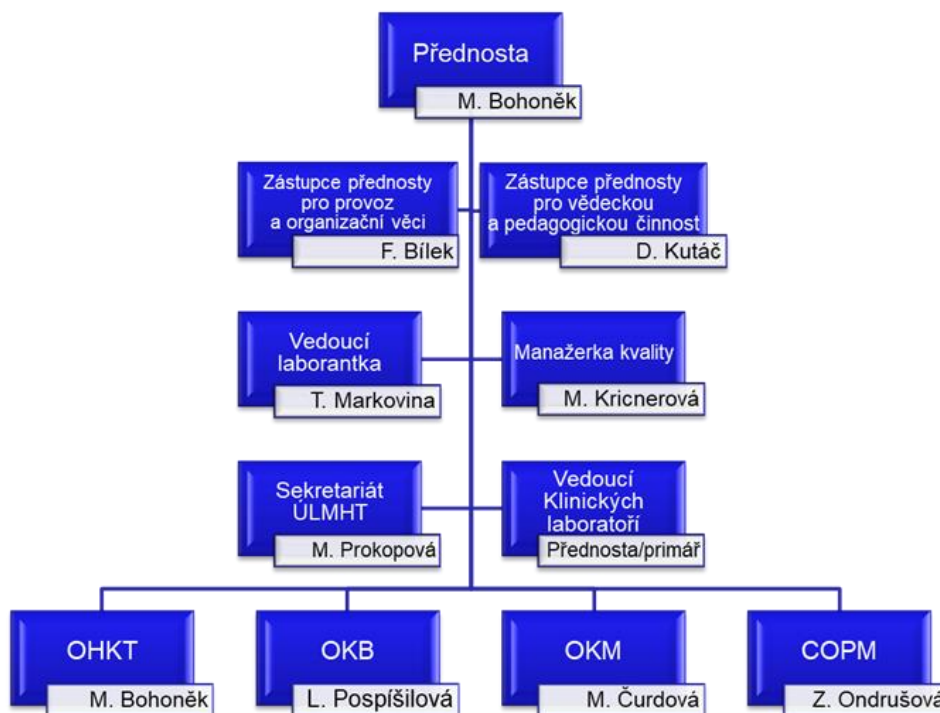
Přednosta
M. Bohoněk

Zástupce přednosty pro provoz a organizační věci
F. Bílek

Zástupce přednosty pro vědeckou a pedagogickou činnost
D. Kutáč

Vedoucí laborantka
T. Markovina

Manažerka kvality
M. Kricnerová

Sekretariát ÚLMHT
M. Prokopová

Vedoucí Klinických laboratoří
Přednosta/primář

OHKT
M. Bohoněk

OKB
L. Pospíšilová

OKM
M. Čurdová

COPM
Z. Ondrušová